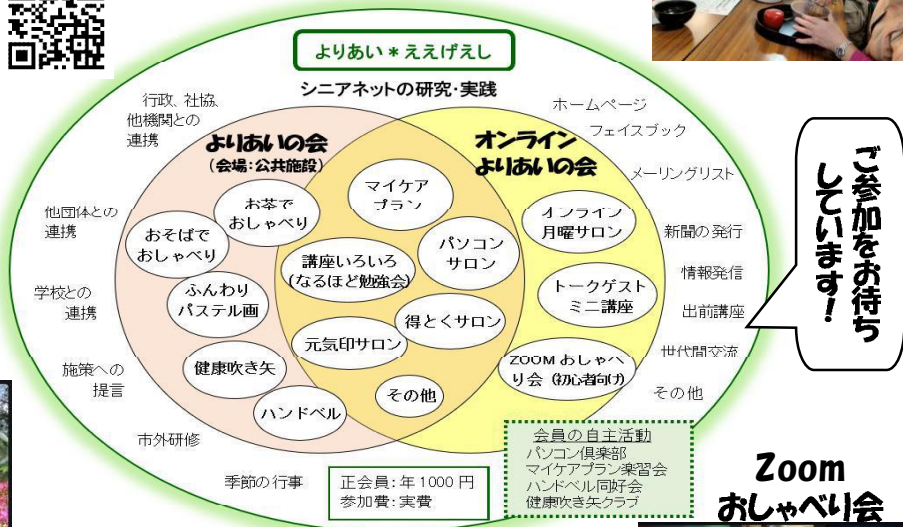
よりあい＊ええげえし

シニアネットの研究・実践

行政、社協、他機関との連携

他団体との連携

学校との連携

施策への提言

市外研修

季節の行事

よりあいの会
（会場：公共施設）

お茶でおしゃべり

おそばでおしゃべり

ふんわりパステル画

健康吹き矢

ハンドベル

マイケアプラン

講座いろいろ（なるほど勉強会）

パソコンサロン

得とくサロン

元気印サロン

その他

オンラインよりあいの会

オンライン月曜サロン

トークゲストミニ講座

ZOOMおしゃべり会（初心者向け）

ホームページ

フェイスブック

メーリングリスト

新聞の発行

情報発信

出前講座

世代間交流

その他

ご参加をお待ちしています！

正会員：年 1000 円
参加費：実費

会員の自主活動
パソコン倶楽部
マイケアプラン楽習会
ハンドベル同好会
健康吹き矢クラブ

Zoom
おしゃべり会